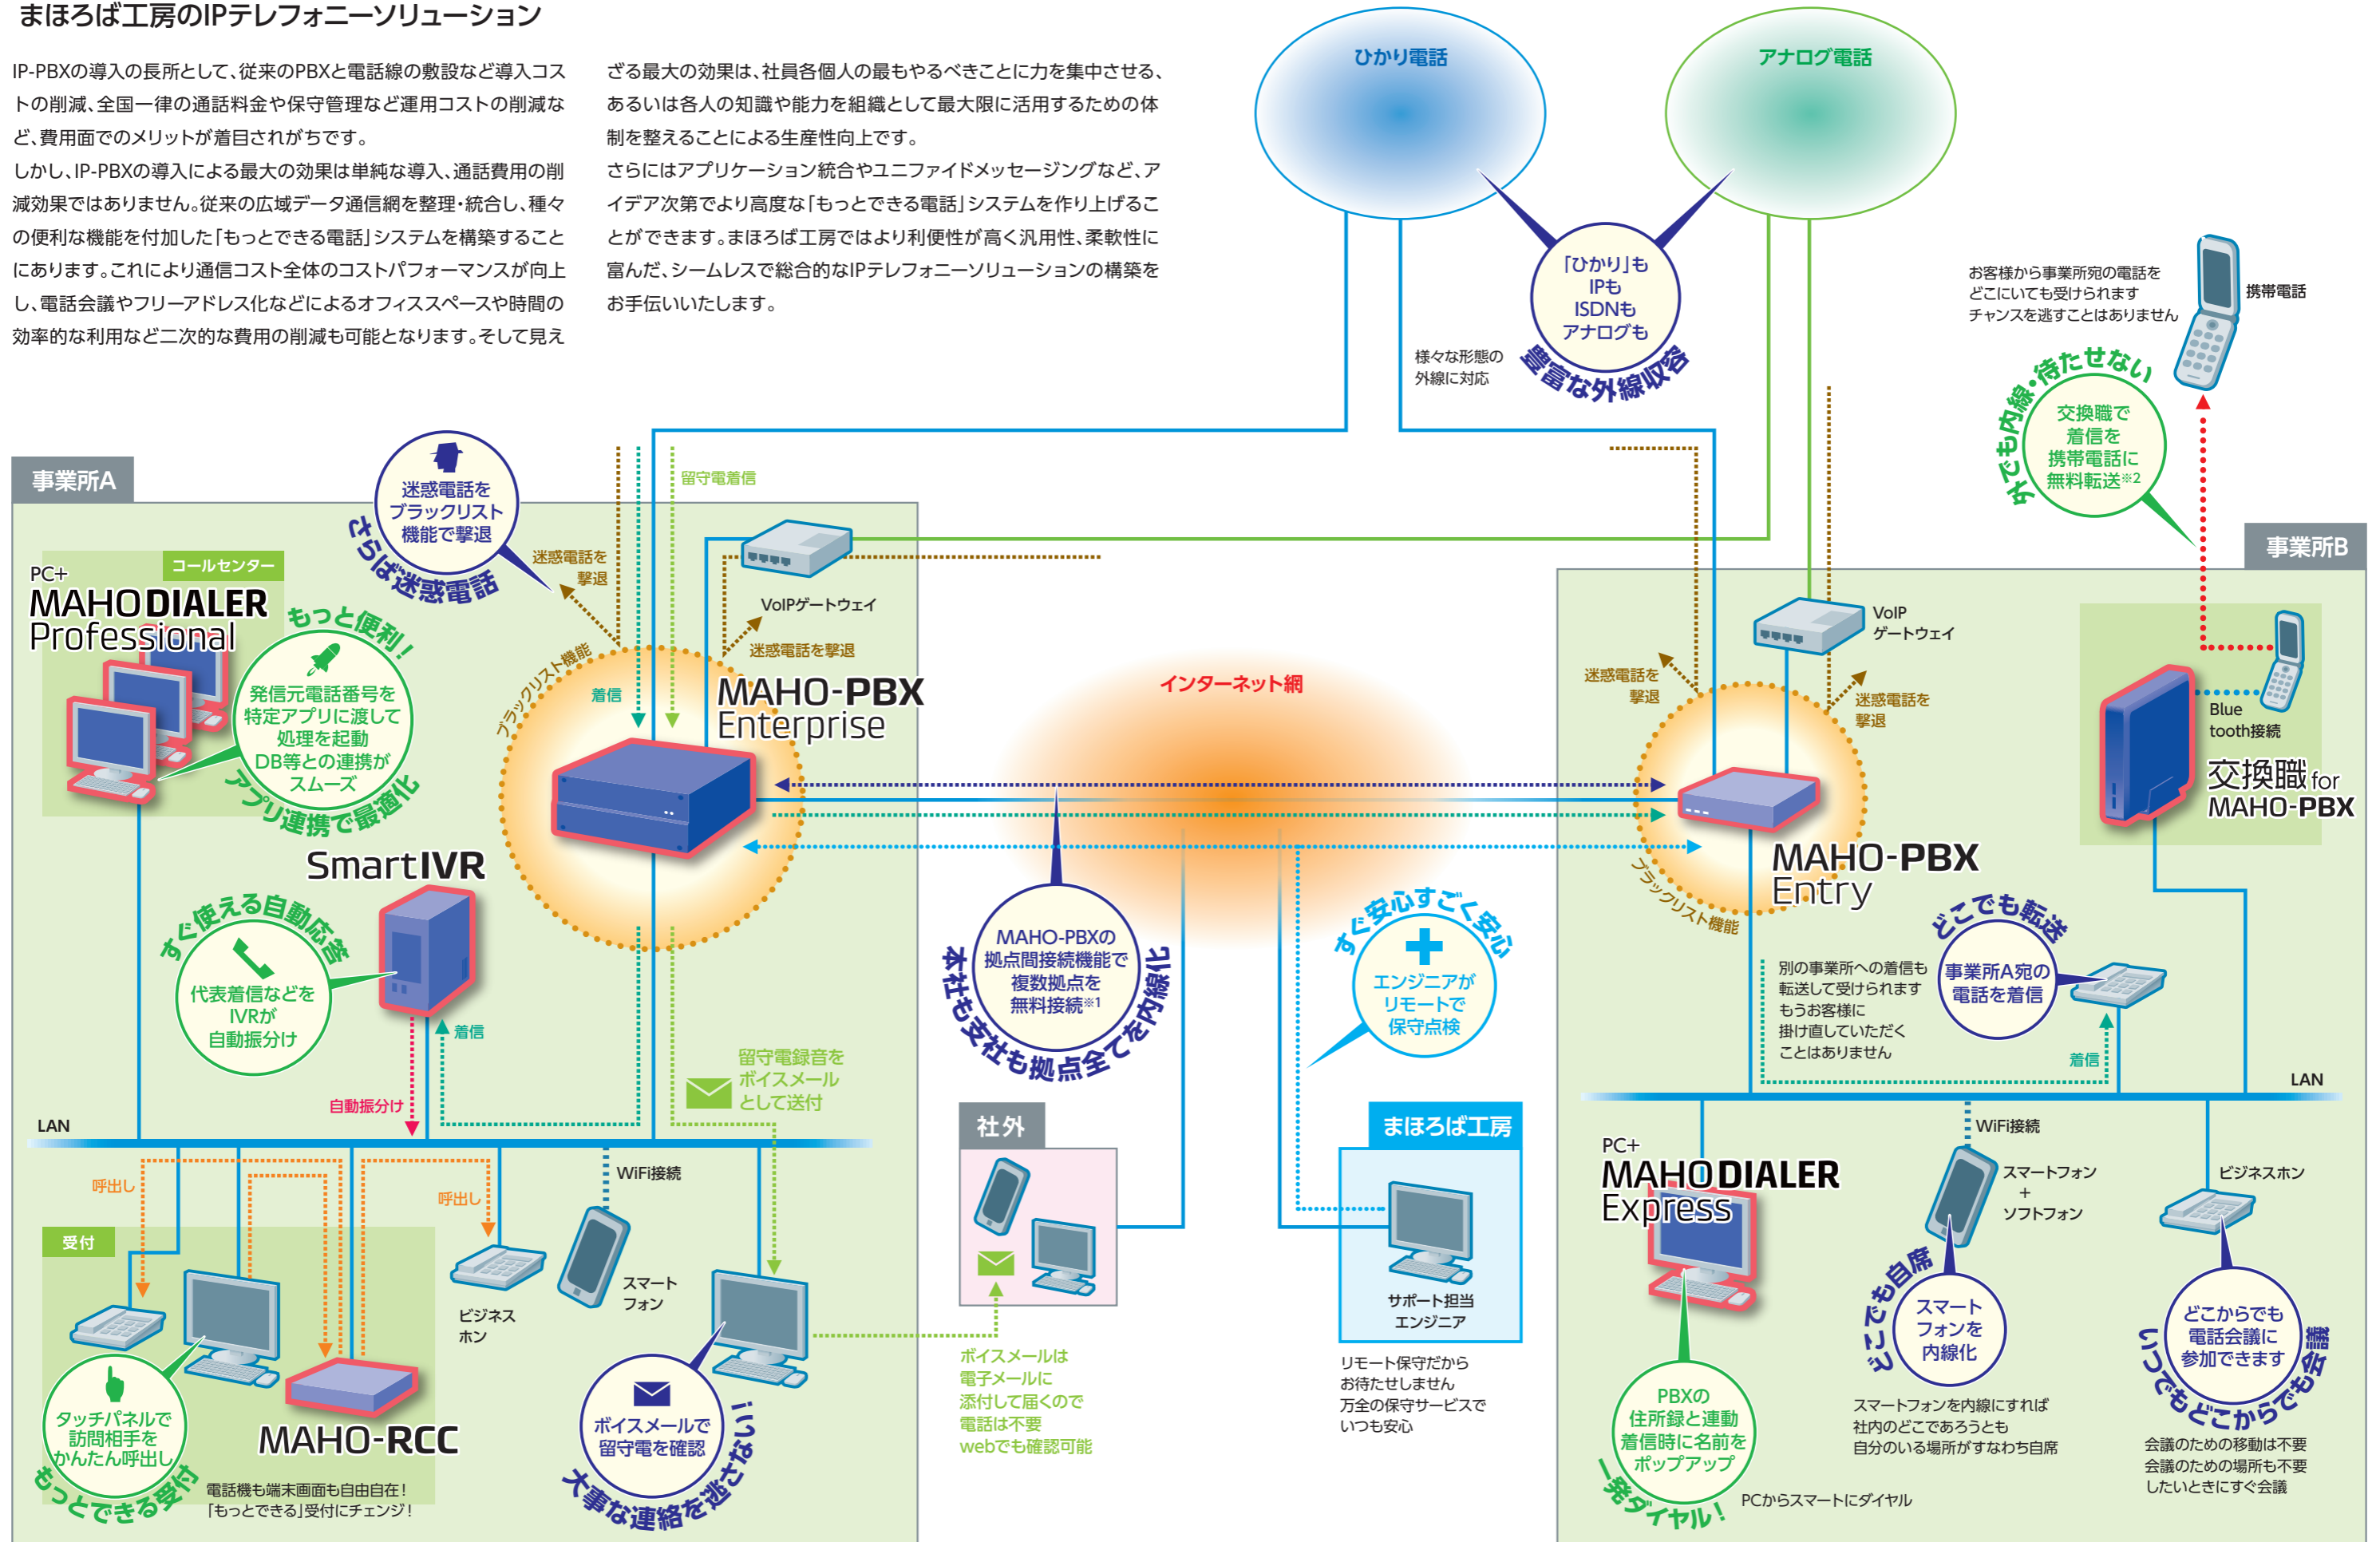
まほろば工房のIPテレフォニーソリューション

IP-PBXの導入の長所として、従来のPBXと電話線の敷設など導入コストの削減、全国一律の通話料金や保守管理など運用コストの削減など、費用面でのメリットが着目されがちです。
しかし、IP-PBXの導入による最大の効果は単純な導入、通話費用の削減効果ではありません。従来の広域データ通信網を整理・統合し、種々の便利な機能を付加した「もっとできる電話」システムを構築することにあります。これにより通信コスト全体のコストパフォーマンスが向上し、電話会議やフリーアドレス化などによるオフィススペースや時間の効率的な利用など二次的な費用の削減も可能となります。そして見えざる最大の効果は、社員各個人の最もやるべきことに力を集中させる、あるいは各人の知識や能力を組織として最大限に活用するための体制を整えることによる生産性向上です。
さらにはアプリケーション統合やユニファイドメッセージングなど、アイデア次第でより高度な「もっとできる電話」システムを作り上げることができます。まほろば工房ではより利便性が高く汎用性、柔軟性に富んだ、シームレスで総合的なIPテレフォニーソリューションの構築をお手伝いいたします。

ひかり電話
アナログ電話
「ひかり」も IPも ISDNも アナログも
豊富な外線収容
様々な形態の外線に対応

お客様から事業所宛の電話をどこにいても受けられます チャンスを逃すことはありません
携帯電話
外でも内線・待たせない
交換職で着信を携帯電話に無料転送※2

事業所A
迷惑電話をブラックリスト機能で撃退
さらば迷惑電話
迷惑電話を撃退
留守電着信
VoIPゲートウェイ
迷惑電話を撃退
コールセンター
PC+ MAHO DIALER Professional
もっと便利!
発信元電話番号を特定アプリに渡して処理を起動 DB等との連携がスムーズ
アプリ連携で最適化
ブラックリスト機能
着信
MAHO-PBX Enterprise
インターネット網
SmartIVR
すぐ使える自動応答
代表着信などをIVRが自動振分け
着信
自動振分け
留守電録音をボイスメールとして送付
LAN
呼出し
呼出し
WiFi接続
受付
ビジネスホン
スマートフォン
タッチパネルで訪問相手をかんたん呼出し
もっとできる受付
MAHO-RCC
電話機も端末画面も自由自在!「もっとできる」受付にチェンジ!
ボイスメールで留守電を確認
大事な連絡を逃さない!

MAHO-PBXの拠点間接続機能で複数拠点を無料接続※1
本社も支社も拠点全てを内線化
社外
ボイスメールは電子メールに添付して届くので電話は不要 webでも確認可能
すぐ安心すごく安心
エンジニアがリモートで保守点検
まほろば工房
サポート担当エンジニア
リモート保守だからお待たせしません 万全の保守サービスでいつも安心

事業所B
VoIP ゲートウェイ
迷惑電話を撃退
迷惑電話を撃退
Blue tooth接続
交換職 for MAHO-PBX
MAHO-PBX Entry
ブラックリスト機能
どこでも転送
別の事業所への着信も転送して受けられます もうお客様に掛け直していただくことはありません
事業所A宛の電話を着信
着信
LAN
WiFi接続
PC+ MAHO DIALER Express
スマートフォン + ソフトフォン
ビジネスホン
どこでも自席
スマートフォンを内線化
スマートフォンを内線にすれば社内のどこであろうとも自分のいる場所がすなわち自席
どこからでも電話会議に参加できます
いつでもどこからでも会議
会議のための移動は不要 会議のための場所も不要 したいときにすぐ会議
PBXの住所録と連動 着信時に名前をポップアップ
一発ダイヤル!
PCからスマートにダイヤル